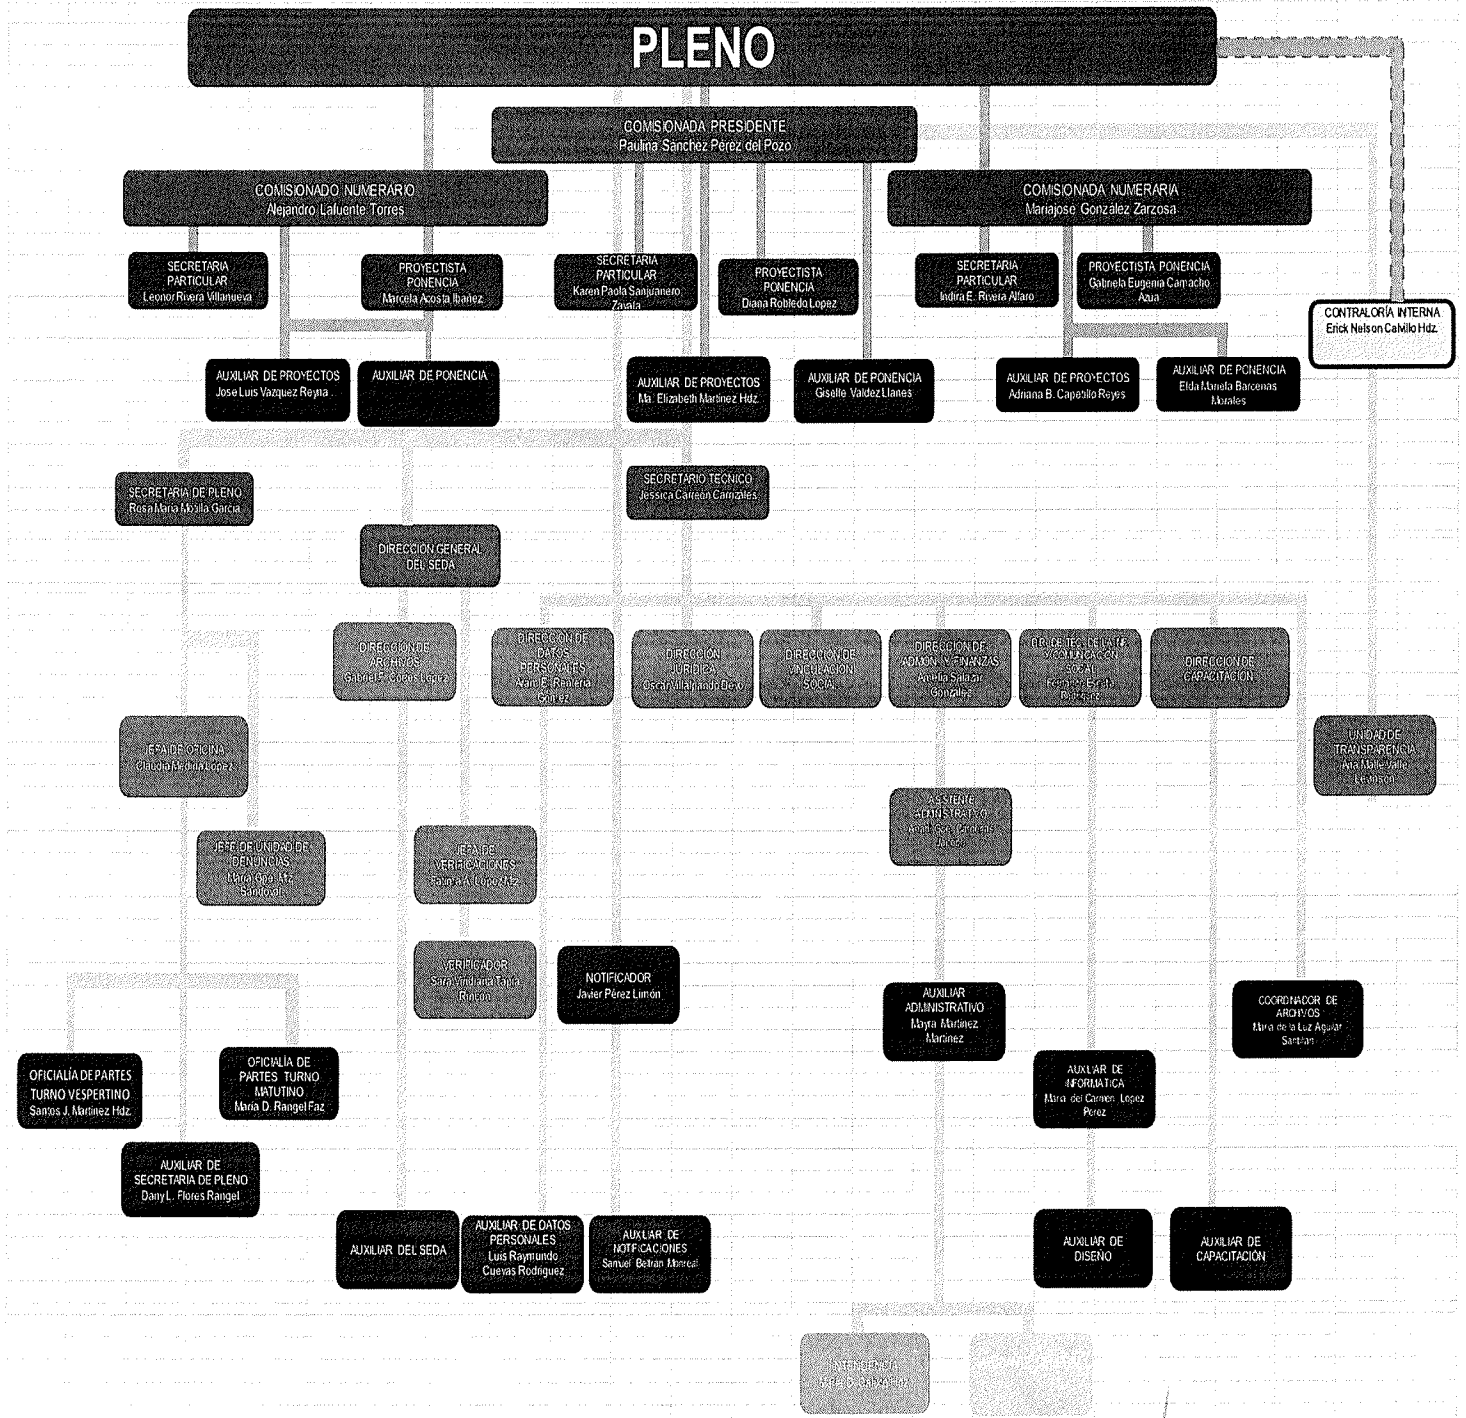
PLENO

COMISIONADA PRESIDENTE
Paulina Sánchez Pérez del Pozo

COMISIONADO NUMERARIO
Alejandro Lafuente Torres

COMISIONADA NUMERARIA
Mariajose González Zarzosa

SECRETARIA PARTICULAR
Leonor Rivera Villanueva

PROYECTISTA PONENCIA
Marcela Acosta Ibañez

SECRETARIA PARTICULAR
Karen Paola Sanjuanero Zavala

PROYECTISTA PONENCIA
Diana Robledo Lopez

SECRETARIA PARTICULAR
Indira E. Rivera Alfaro

PROYECTISTA PONENCIA
Gabriela Eugenia Camacho Azua

CONTRALORÍA INTERNA
Erick Nelson Calvillo Hdz.

AUXILIAR DE PROYECTOS
Jose Luis Vazquez Reyna

AUXILIAR DE PONENCIA

AUXILIAR DE PROYECTOS
Ma. Elizabeth Martinez Hdz.

AUXILIAR DE PONENCIA
Giselle Valdez Llanes

AUXILIAR DE PROYECTOS
Adriana B. Capetillo Reyes

AUXILIAR DE PONENCIA
Elda Mariela Barcenas Morales

SECRETARIA DE PLENO
Rosa María Mobila García

SECRETARIO TECNICO
Jessica Carreon Carrizales

DIRECCIÓN GENERAL DEL SEDA

DIRECCIÓN DE ARCHIVOS
Gabriel F. Cobos Lopez

DIRECCIÓN DE DATOS PERSONALES
Mario E. Renteria Gomez

DIRECCIÓN JURÍDICA
Oscar Villalpando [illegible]

DIRECCIÓN DE VINCULACIÓN SOCIAL

DIRECCIÓN DE ADMON. Y FINANZAS
Amelia Salazar Gonzalez

DIR. DE TEC. DE LA INF. Y COMUNICACIÓN SOCIAL
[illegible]

DIRECCIÓN DE CAPACITACIÓN

JEFA DE OFICINA
Claudia Medina Lopez

UNIDAD DE TRANSPARENCIA
Ana Malle Valle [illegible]

ASISTENTE ADMINISTRATIVO
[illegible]

JEFE DE UNIDAD DE DENUNCIAS
Maria Gpe. Mtz. Sandoval

JEFA DE VERIFICACIONES
Fatima A. Lopez Mtz.

VERIFICADOR
Sara Vindiana Tapia Rincon

NOTIFICADOR
Javier Pérez Limón

AUXILIAR ADMINISTRATIVO
Mayra Martinez Martinez

COORDINADOR DE ARCHIVOS
Maria de la Luz Aguilar Santana

OFICIALÍA DE PARTES TURNO VESPERTINO
Santos J. Martinez Hdz.

OFICIALÍA DE PARTES TURNO MATUTINO
Maria D. Rangel Faz

AUXILIAR DE INFORMATICA
Maria del Carmen Lopez Perez

AUXILIAR DE SECRETARIA DE PLENO
Dany L. Flores Rangel

AUXILIAR DEL SEDA

AUXILIAR DE DATOS PERSONALES
Luis Raymundo Cuevas Rodriguez

AUXILIAR DE NOTIFICACIONES
Samuel Beltran Moncal

AUXILIAR DE DISEÑO

AUXILIAR DE CAPACITACIÓN

INTENDENCIA
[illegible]